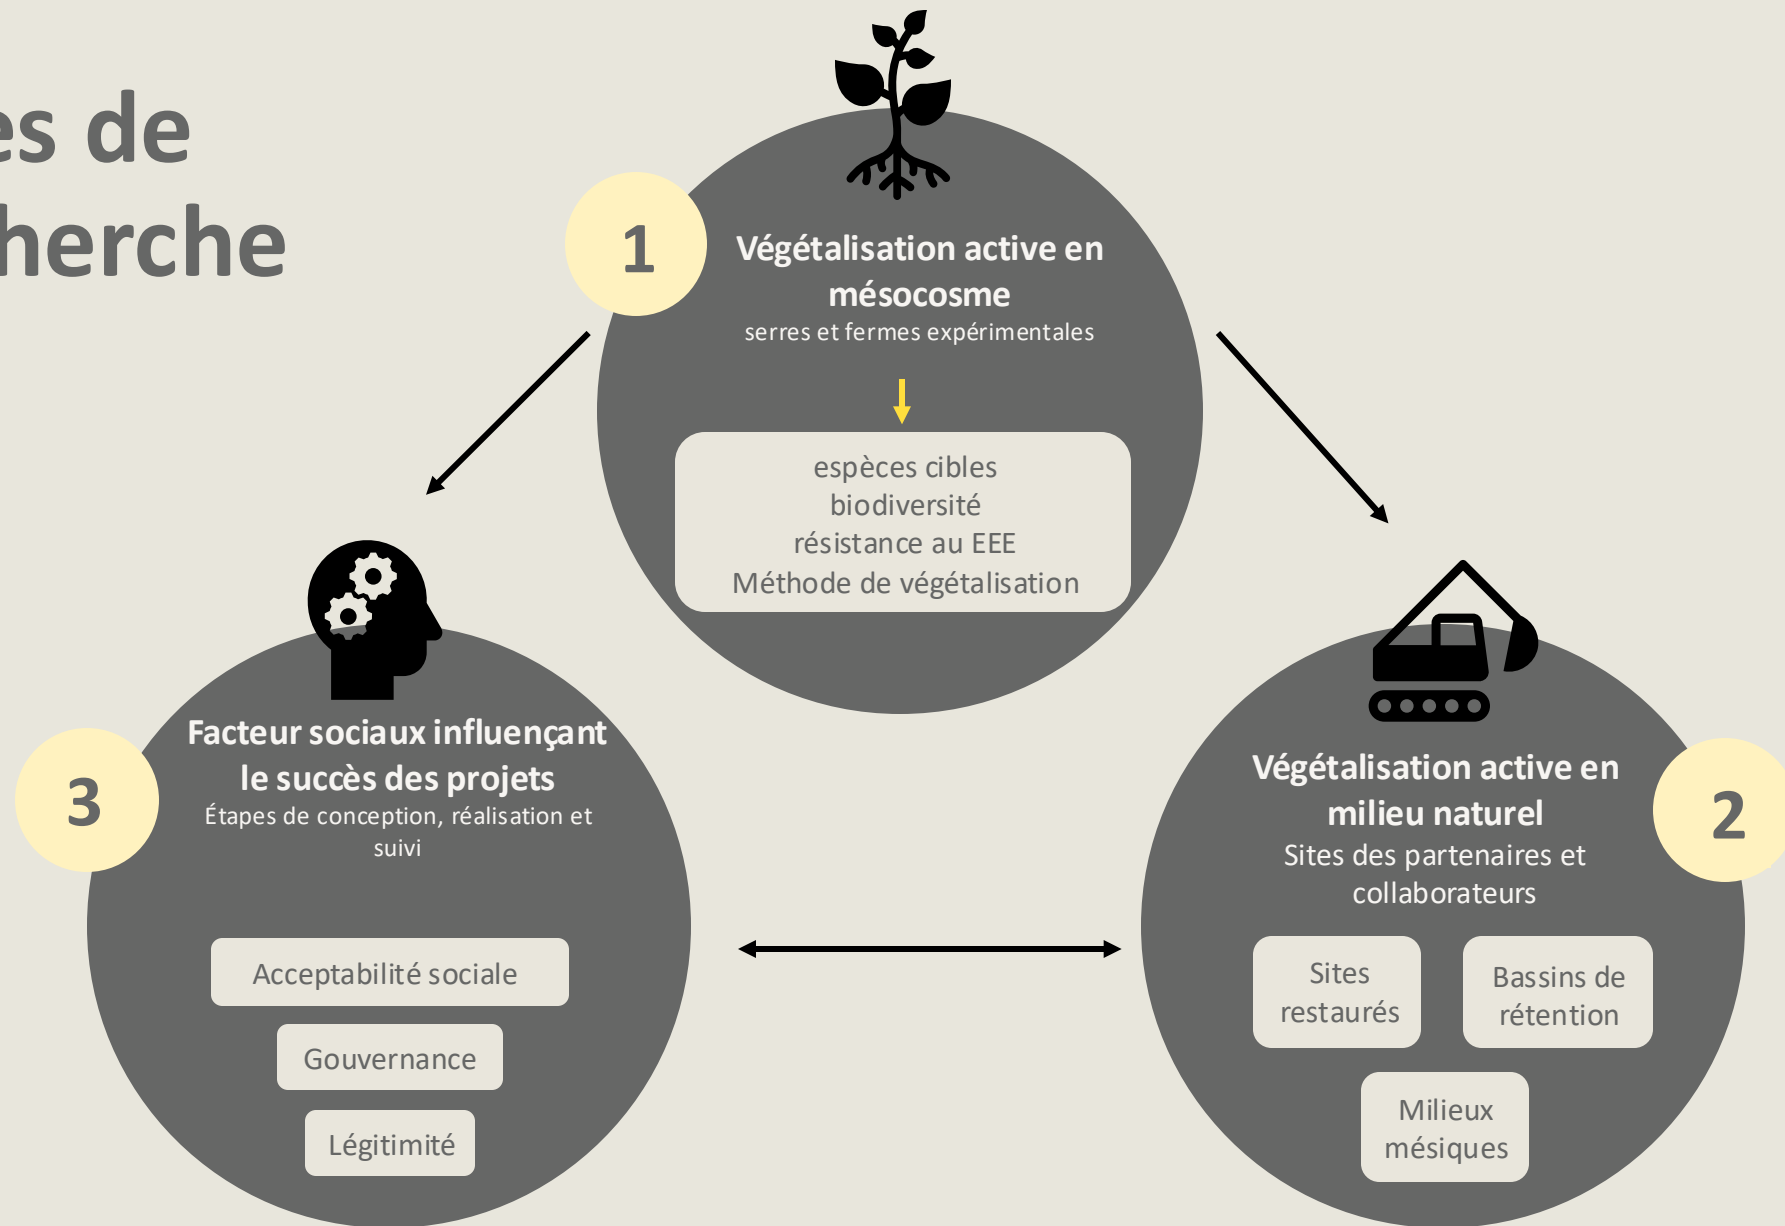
es de
herche

1

Végétalisation active en mésocosme
serres et fermes expérimentales

espèces cibles
biodiversité
résistance au EEE
Méthode de végétalisation

3

Facteur sociaux influençant le succès des projets
Étapes de conception, réalisation et suivi

Acceptabilité sociale

Gouvernance

Légitimité

Végétalisation active en milieu naturel
Sites des partenaires et collaborateurs

2

Sites restaurés

Bassins de rétention

Milieux mésiques